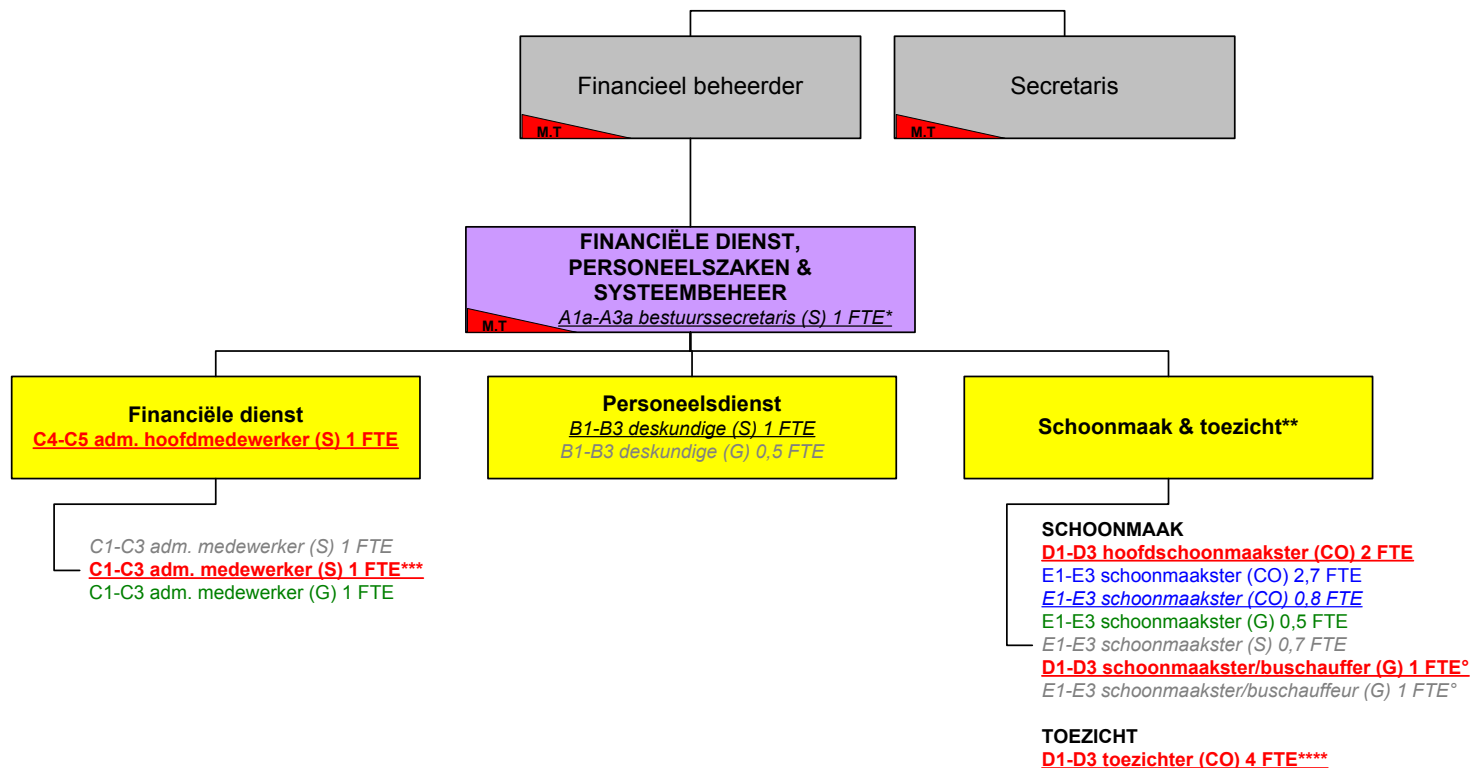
Financieel beheerder
M.T

Secretaris
M.T

FINANCIËLE DIENST, PERSONEELSZAKEN & SYSTEEMBEHEER
A1a-A3a bestuurssecretaris (S) 1 FTE*
M.T

Financiële dienst
C4-C5 adm. hoofdmedewerker (S) 1 FTE

Personeelsdienst
B1-B3 deskundige (S) 1 FTE
B1-B3 deskundige (G) 0,5 FTE

Schoonmaak & toezicht**

C1-C3 adm. medewerker (S) 1 FTE
C1-C3 adm. medewerker (S) 1 FTE***
C1-C3 adm. medewerker (G) 1 FTE

SCHOONMAAK
D1-D3 hoofdschoonmaakster (CO) 2 FTE
E1-E3 schoonmaakster (CO) 2,7 FTE
E1-E3 schoonmaakster (CO) 0,8 FTE
E1-E3 schoonmaakster (G) 0,5 FTE
E1-E3 schoonmaakster (S) 0,7 FTE
D1-D3 schoonmaakster/buschauffer (G) 1 FTE°
E1-E3 schoonmaakster/buschauffeur (G) 1 FTE°

TOEZICHT
D1-D3 toezichter (CO) 4 FTE****